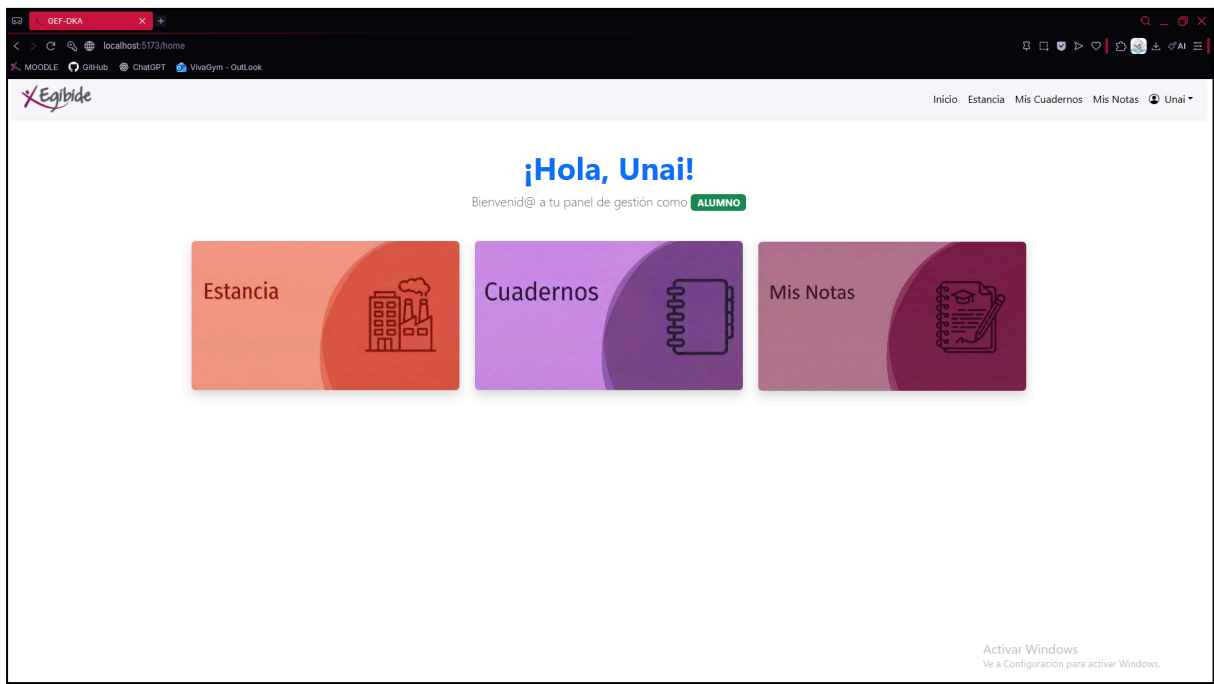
GEF-DKA

localhost:5173/home

MOODLE GitHub ChatGPT VivaGym - OutLook

AI

Egibide

Inicio Estancia Mis Cuadernos Mis Notas Unai

¡Hola, Unai!

Bienvenid@ a tu panel de gestión como ALUMNO

Estancia

Cuadernos

Mis Notas

Activar Windows
Ve a Configuración para activar Windows.